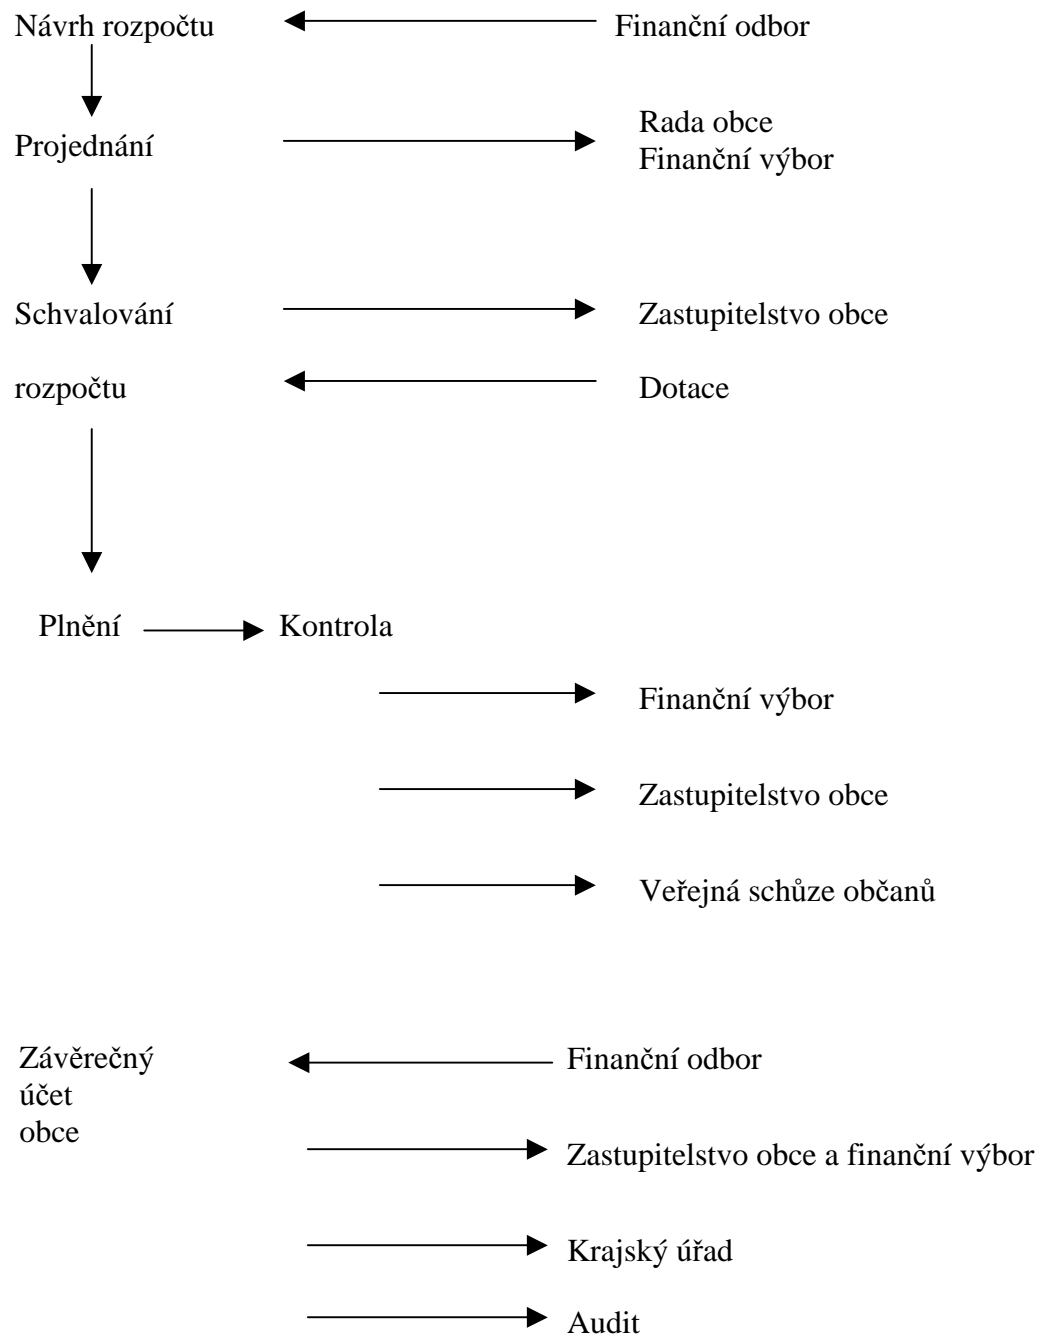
Návrh rozpočtu

Finanční odbor

Projednání

Rada obce
Finanční výbor

Schvalování

Zastupitelstvo obce

rozpočtu

Dotace

Plnění

Kontrola

Finanční výbor

Zastupitelstvo obce

Veřejná schůze občanů

Závěrečný účet obce

Finanční odbor

Zastupitelstvo obce a finanční výbor

Krajský úřad

Audit